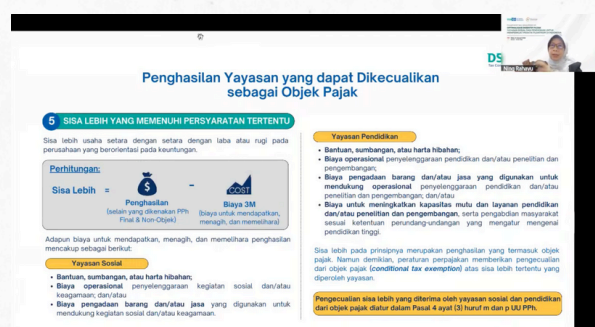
Penghasilan Yayasan yang dapat Dikecualikan sebagai Objek Pajak

5 SISA LEBIH YANG MEMENUHI PERSYARATAN TERTENTU

Sisa lebih usaha setara dengan setara dengan laba atau rugi pada perusahaan yang berorientasi pada keuntungan.

Perhitungan:

Sisa Lebih = Penghasilan (selain yang dikenakan PPh Final & Non-Objek) - Biaya 3M (biaya untuk mendapatkan, menagih, dan memelihara)

COST

Adapun biaya untuk mendapatkan, menagih, dan memelihara penghasilan mencakup sebagai berikut:

Yayasan Sosial

• Bantuan, sumbangan, atau harta hibahan;
• Biaya operasional penyelenggaraan kegiatan sosial dan/atau keagamaan; dan/atau
• Biaya pengadaan barang dan/atau jasa yang digunakan untuk mendukung kegiatan sosial dan/atau keagamaan.

Yayasan Pendidikan

• Bantuan, sumbangan, atau harta hibahan;
• Biaya operasional penyelenggaraan pendidikan dan/atau penelitian dan pengembangan;
• Biaya pengadaan barang dan/atau jasa yang digunakan untuk mendukung operasional penyelenggaraan pendidikan dan/atau penelitian dan pengembangan; dan/atau
• Biaya untuk meningkatkan kapasitas mutu dan layanan pendidikan dan/atau penelitian dan pengembangan, serta pengabdian masyarakat sesuai ketentuan perundang-undangan yang mengatur mengenai pendidikan tinggi.

Sisa lebih pada prinsipnya merupakan penghasilan yang termasuk objek pajak. Namun demikian, peraturan perpajakan memberikan pengecualian dari objek pajak (conditional tax exemption) atas sisa lebih tertentu yang diperoleh yayasan.

Pengecualian sisa lebih yang diterima oleh yayasan sosial dan pendidikan dari objek pajak diatur dalam Pasal 4 ayat (3) huruf m dan p UU PPh.

DS

Nino Rahayu